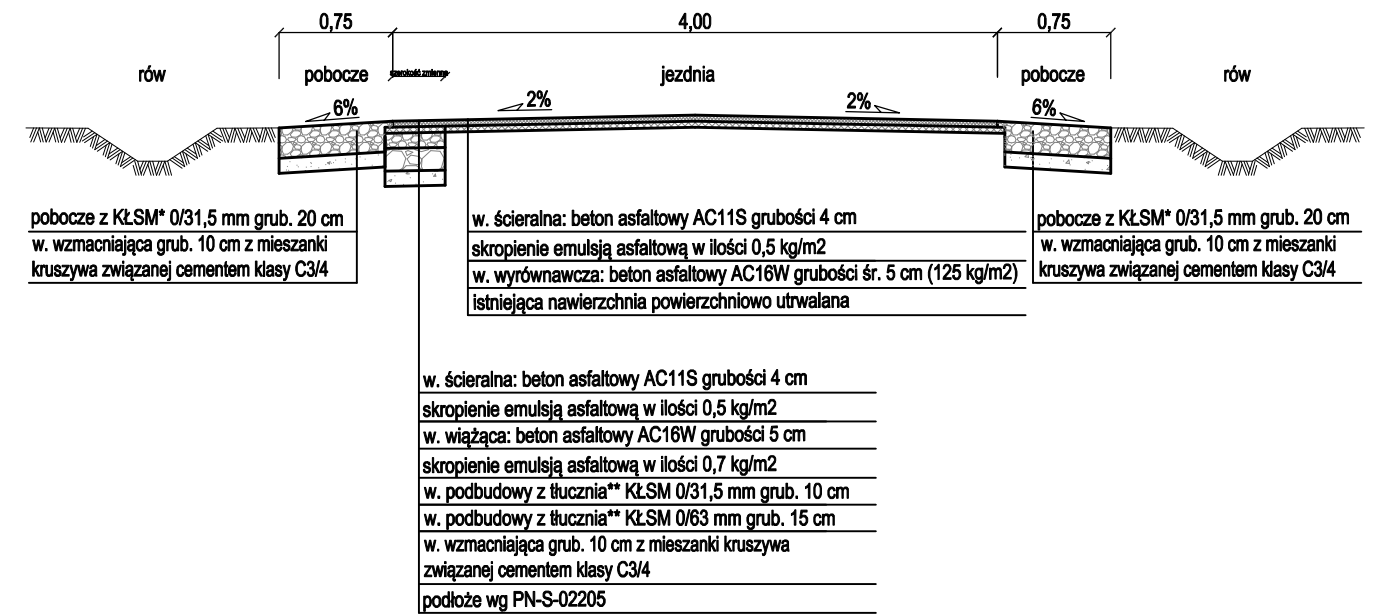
0,75 4,00 0,75

rów pobocze szerokość zmienna jezdnia pobocze rów

6% 2% 2% 6%

pobocze z KŁSM* 0/31,5 mm grub. 20 cm
w. wzmacniająca grub. 10 cm z mieszanki kruszywa związanej cementem klasy C3/4

w. ścieralna: beton asfaltowy AC11S grubości 4 cm
skropienie emulsją asfaltową w ilości 0,5 kg/m2
w. wyrównawcza: beton asfaltowy AC16W grubości śr. 5 cm (125 kg/m2)
istniejąca nawierzchnia powierzchniowo utrwalana

pobocze z KŁSM* 0/31,5 mm grub. 20 cm
w. wzmacniająca grub. 10 cm z mieszanki kruszywa związanej cementem klasy C3/4

w. ścieralna: beton asfaltowy AC11S grubości 4 cm
skropienie emulsją asfaltową w ilości 0,5 kg/m2
w. wiążąca: beton asfaltowy AC16W grubości 5 cm
skropienie emulsją asfaltową w ilości 0,7 kg/m2
w. podbudowy z tłucznia** KŁSM 0/31,5 mm grub. 10 cm
w. podbudowy z tłucznia** KŁSM 0/63 mm grub. 15 cm
w. wzmacniająca grub. 10 cm z mieszanki kruszywa związanej cementem klasy C3/4
podłoże wg PN-S-02205